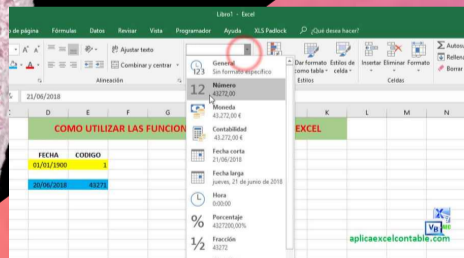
Libro1 - Excel

ño de página Fórmulas Datos Revisar Vista Programador Ayuda XLS Padlock ¿Qué desea hacer?

Ajustar texto

Combinar y centrar

Alineación

Dar formato como tabla

Estilos de celda

Estilos

Insertar

Eliminar

Formato

Autos

Rellen

Borra

21/06/2018

D E F G M N

COMO UTILIZAR LAS FUNCION EXCEL

FECHA CODIGO

01/01/1900 1

20/06/2018 43271

General
Sin formato específico

Número
43272,00

Moneda
43.272,00 €

Contabilidad
43.272,00 €

Fecha corta
21/06/2018

Fecha larga
jueves, 21 de junio de 2018

Hora
0:00:00

Porcentaje
4327200,00%

Fracción
43272

aplicaexcelcontable.com